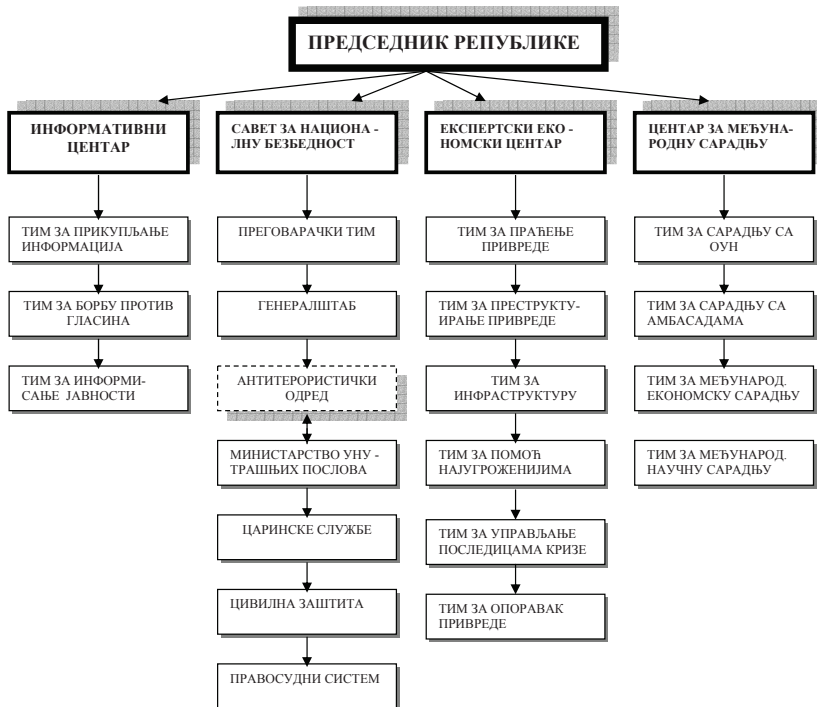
ПРЕДСЕДНИК РЕПУБЛИКЕ

ИНФОРМАТИВНИ ЦЕНТАР

ТИМ ЗА ПРИКУПЉАЊЕ ИНФОРМАЦИЈА

ТИМ ЗА БОРБУ ПРОТИВ ГЛАСИНА

ТИМ ЗА ИНФОРМИСАЊЕ ЈАВНОСТИ

САВЕТ ЗА НАЦИОНАЛНУ БЕЗБЕДНОСТ

ПРЕГОВАРАЧКИ ТИМ

ГЕНЕРАЛШТАБ

АНТИТЕРОРИСТИЧКИ ОДРЕД

МИНИСТАРСТВО УНУТРАШЊИХ ПОСЛОВА

ЦАРИНСКЕ СЛУЖБЕ

ЦИВИЛНА ЗАШТИТА

ПРАВОСУДНИ СИСТЕМ

ЕКСПЕРТСКИ ЕКОНОМСКИ ЦЕНТАР

ТИМ ЗА ПРАЋЕЊЕ ПРИВРЕДЕ

ТИМ ЗА ПРЕСТРУКТУИРАЊЕ ПРИВРЕДЕ

ТИМ ЗА ИНФРАСТРУКТУРУ

ТИМ ЗА ПОМОЋ НАЈУГРОЖЕНИЈИМА

ТИМ ЗА УПРАВЉАЊЕ ПОСЛЕДИЦАМА КРИЗЕ

ТИМ ЗА ОПОРАВАК ПРИВРЕДЕ

ЦЕНТАР ЗА МЕЂУНАРОДНУ САРАДЊУ

ТИМ ЗА САРАДЊУ СА ОУН

ТИМ ЗА САРАДЊУ СА АМБАСАДАМА

ТИМ ЗА МЕЂУНАРОД. ЕКОНОМСКУ САРАДЊУ

ТИМ ЗА МЕЂУНАРОД. НАУЧНУ САРАДЊУ